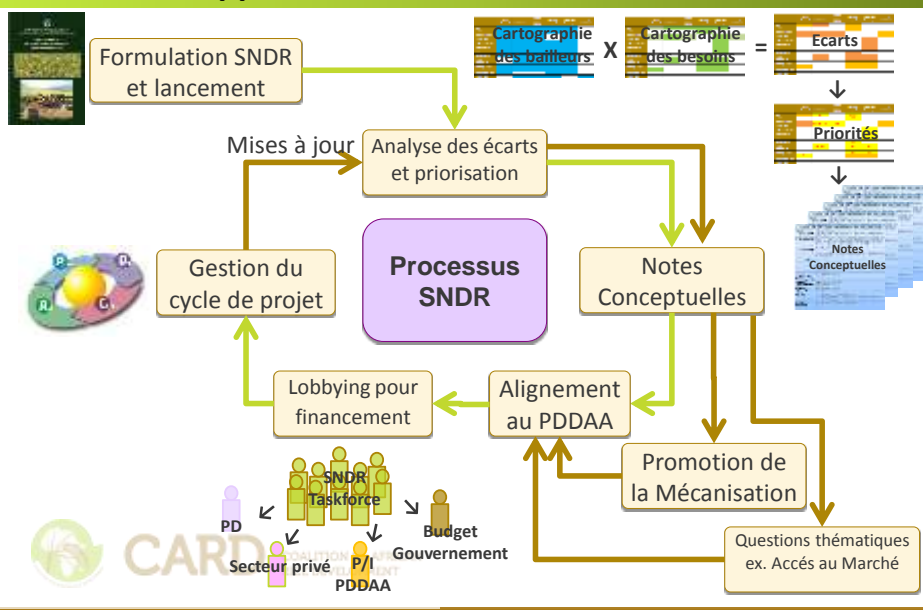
Formulation SNDR et lancement

Cartographie des bailleurs X Cartographie des besoins = Ecarts

Priorités

Notes Conceptuelles

Mises à jour

Analyse des écarts et priorisation

Gestion du cycle de projet

Processus SNDR

Notes Conceptuelles

P

D

C

A

Lobbying pour financement

Alignement au PDDAA

Promotion de la Mécanisation

SNDR Taskforce

PD

Budget Gouvernement

Secteur privé

P/I PDDAA

Questions thématiques ex. Accés au Marché

CARD

COALITION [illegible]